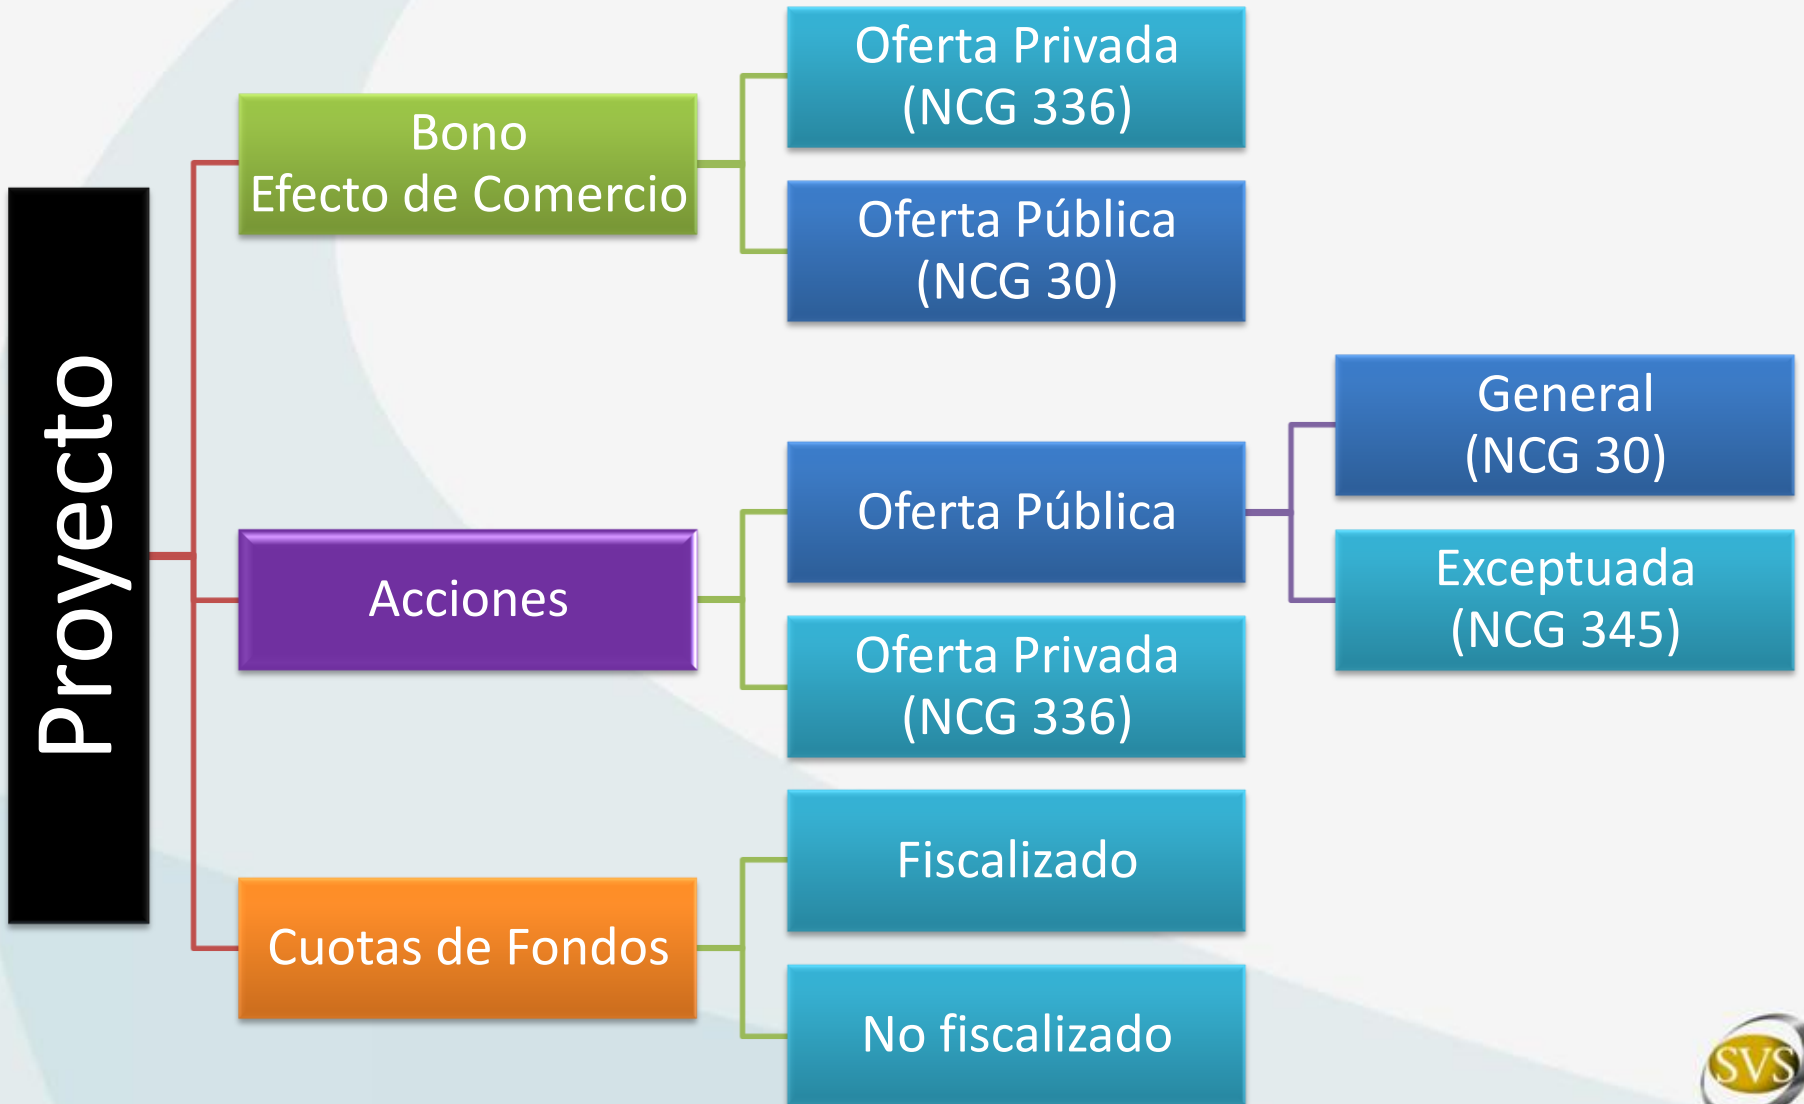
Proyecto

Bono
Efecto de Comercio

Oferta Privada
(NCG 336)

Oferta Pública
(NCG 30)

Acciones

Oferta Pública

General
(NCG 30)

Exceptuada
(NCG 345)

Oferta Privada
(NCG 336)

Cuotas de Fondos

Fiscalizado

No fiscalizado

SVS